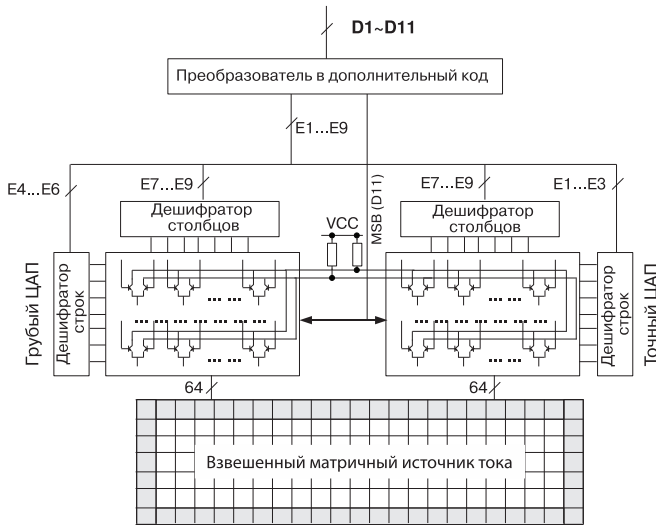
D1~D11

Преобразователь в дополнительный код

E1...E9

E4...E6

E7...E9

MSB (D11)

E7...E9

E1...E3

Дешифратор столбцов

VCC

Дешифратор столбцов

Грубый ЦАП

Дешифратор строк

Дешифратор строк

Точный ЦАП

64

64

Взвешенный матричный источник тока